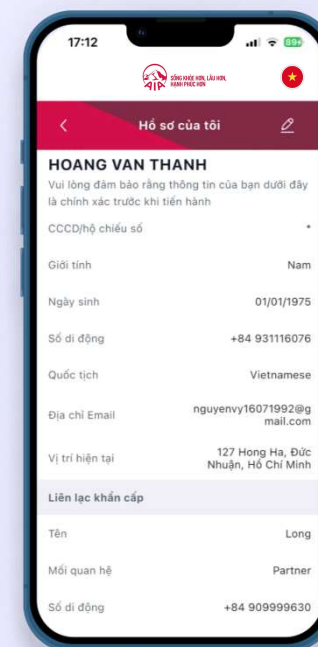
17:12

89+

AIA SỐNG KHỎE HƠN, LÂU HƠN, HẠNH PHÚC HƠN

Hồ sơ của tôi

HOANG VAN THANH

Vui lòng đảm bảo rằng thông tin của bạn dưới đây là chính xác trước khi tiến hành

CCCD/hộ chiếu số *

Giới tính Nam

Ngày sinh 01/01/1975

Số di động +84 931116076

Quốc tịch Vietnamese

Địa chỉ Email nguyenvy16071992@gmail.com

Vị trí hiện tại 127 Hong Ha, Đức Nhuận, Hồ Chí Minh

Liên lạc khẩn cấp

Tên Long

Mối quan hệ Partner

Số di động +84 909999630